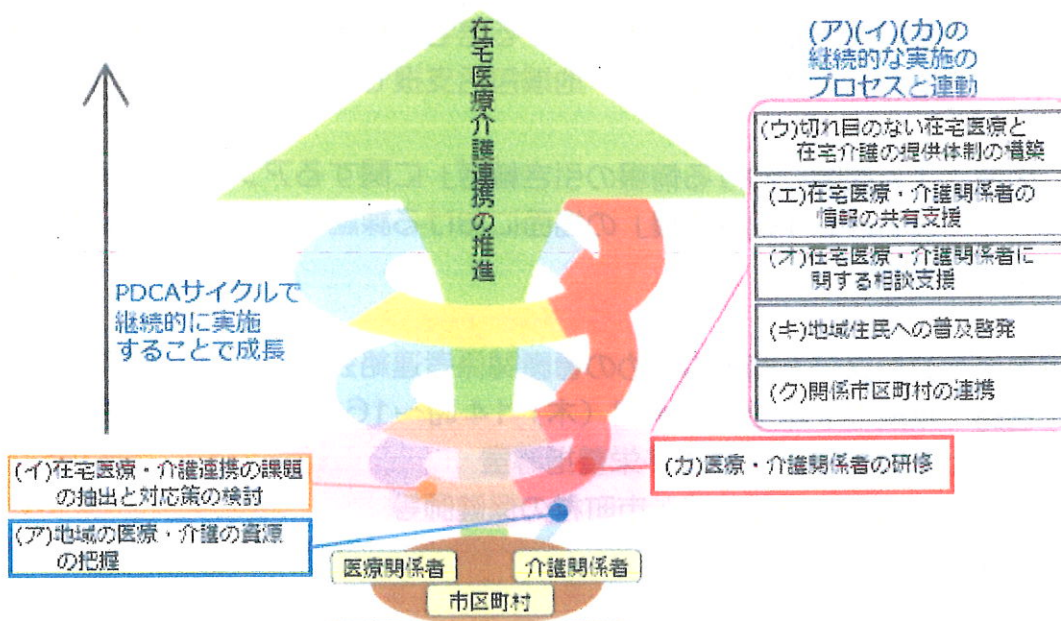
在宅医療介護連携の推進

(ア)(イ)(カ)の継続的な実施のプロセスと連動

(ウ)切れ目のない在宅医療と在宅介護の提供体制の構築

(エ)在宅医療・介護関係者の情報の共有支援

(オ)在宅医療・介護関係者に関する相談支援

(キ)地域住民への普及啓発

(ク)関係市区町村の連携

PDCAサイクルで継続的に実施することで成長

(イ)在宅医療・介護連携の課題の抽出と対応策の検討

(カ)医療・介護関係者の研修

(ア)地域の医療・介護の資源の把握

医療関係者

介護関係者

市区町村